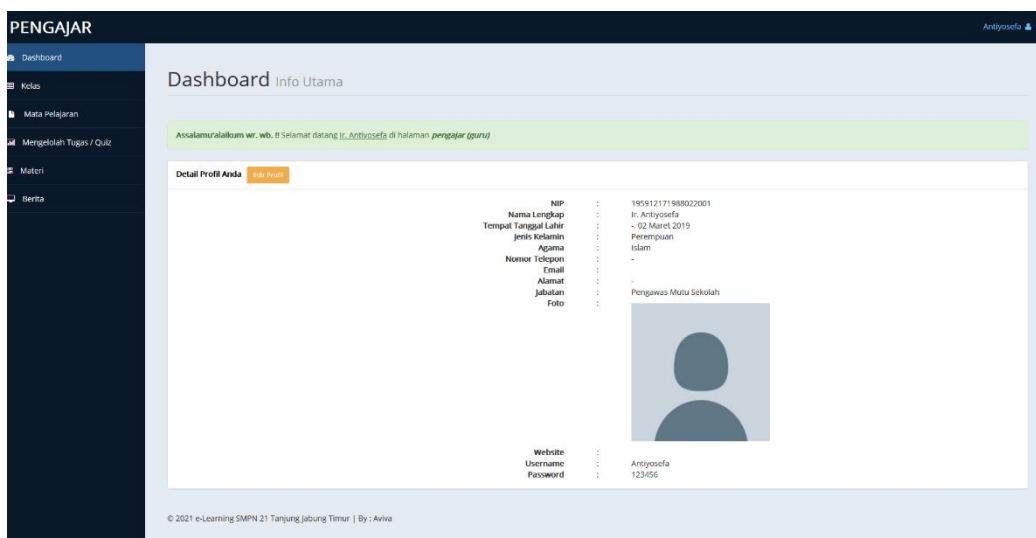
PENGAJAR

Antiyosefa

Dashboard
Kelas
Mata Pelajaran
Mengelolah Tugas / Quiz
Materi
Berita

Dashboard Info Utama

Assalamu'alaikum wr. wb. !! Selamat datang Ir. Antiyosefa di halaman pengajar (guru)

Detail Profil Anda Edit Profil

| | | |
|---|---|---|
| NIP | : | 195912171988022001 |
| Nama Lengkap | : | Ir. Antiyosefa |
| Tempat Tanggal Lahir | : | -, 02 Maret 2019 |
| Jenis Kelamin | : | Perempuan |
| Agama | : | Islam |
| Nomor Telepon | : | - |
| Email | : | |
| Alamat | : | - |
| Jabatan | : | Pengawas Mutu Sekolah |
| Foto | : | |
| Website | : | |
| Username | : | Antiyosefa |
| Password | : | 123456 |

© 2021 e-Learning SMPN 21 Tanjung Jabung Timur | By : Aviva